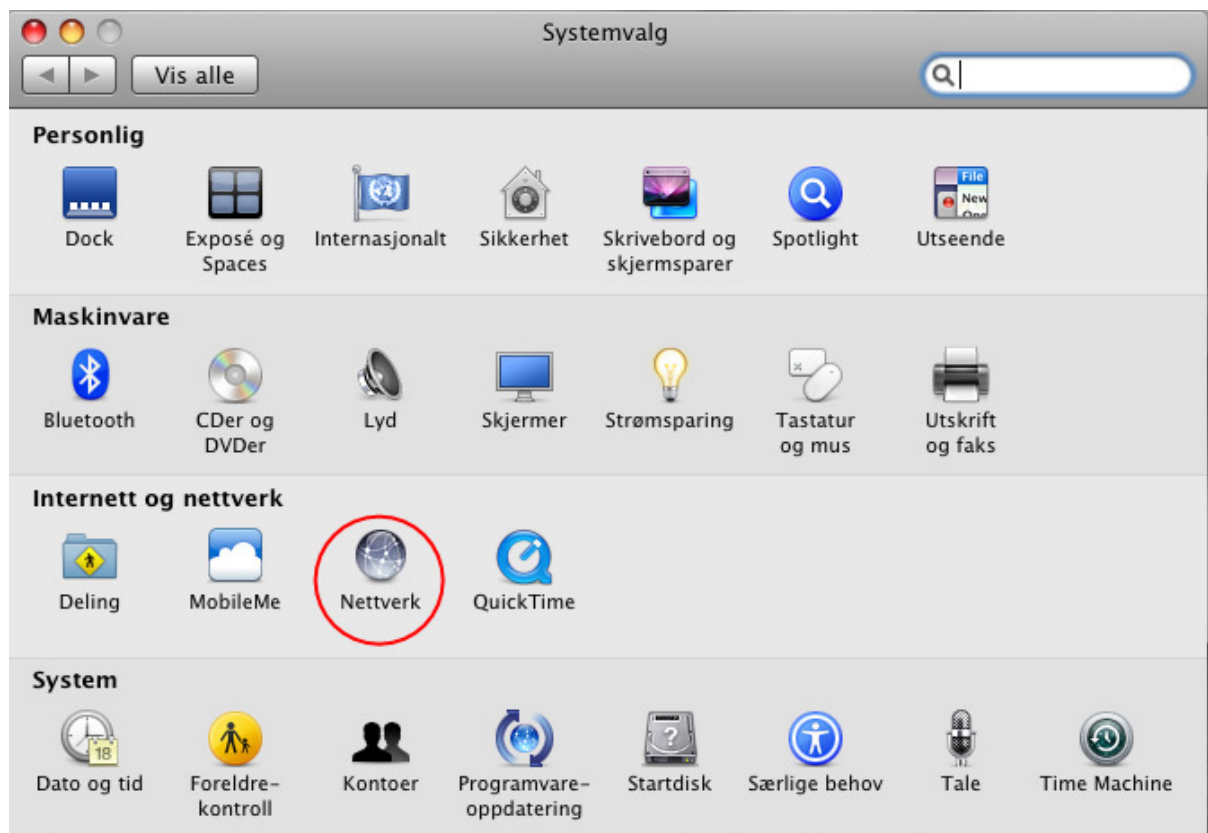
Systemvalg

Vis alle

Personlig

Dock

Exposé og Spaces

Internasjonalt

Sikkerhet

Skrivebord og skjermsparer

Spotlight

File
New
Ope

Utseende

Maskinvare

Bluetooth

CDer og DVDer

Lyd

Skjermer

Strømsparing

Tastatur og mus

Utskrift og faks

Internett og nettverk

Deling

MobileMe

Nettverk

QuickTime

System

18

Dato og tid

Foreldrekontroll

Kontoer

Programvareoppdatering

Startdisk

Særlige behov

Tale

Time Machine